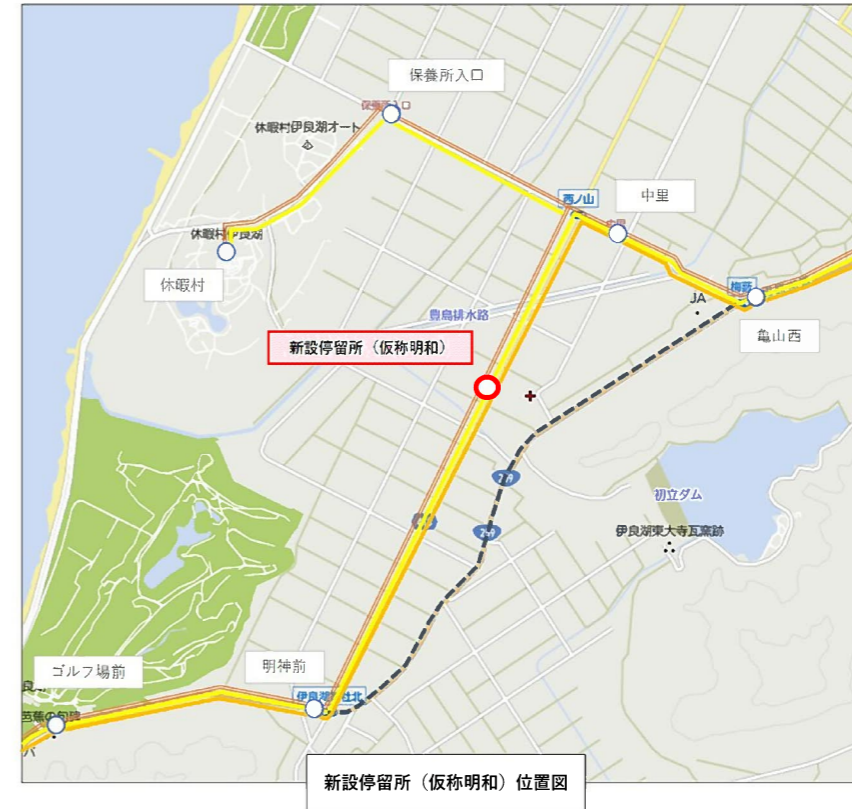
保養所入口

休暇村伊良湖オート

休暇村伊良湖

休暇村

西ノ山

中里

梅藪

JA

亀山西

豊島排水路

新設停留所（仮称明和）

初立ダム

伊良湖東大寺瓦窯跡

ゴルフ場前

明神前

伊良湖神社北

新設停留所（仮称明和）位置図